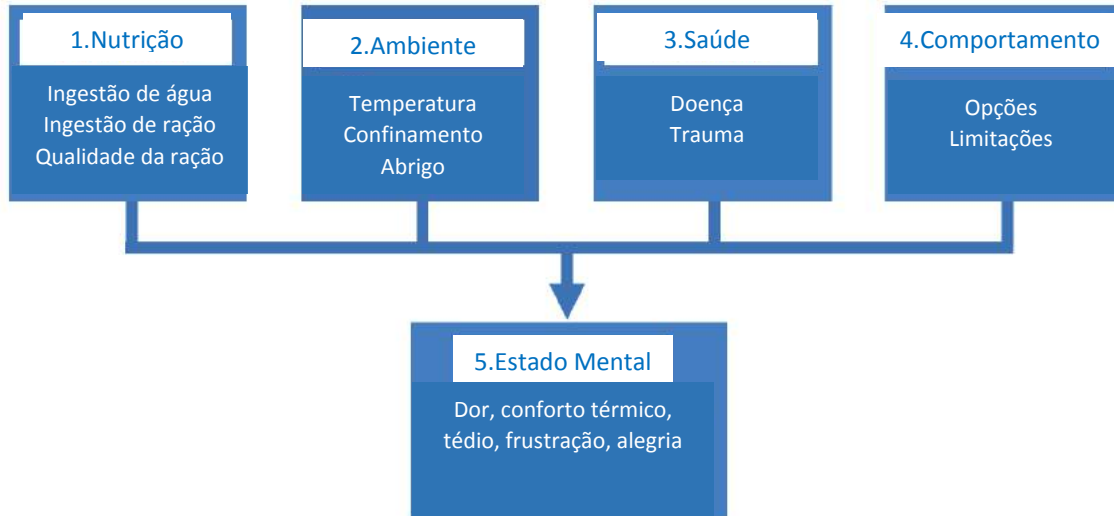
1.Nutrição

Ingestão de água
Ingestão de ração
Qualidade da ração

2.Ambiente

Temperatura
Confinamento
Abrigo

3.Saúde

Doença
Trauma

4.Comportamento

Opções
Limitações

5.Estado Mental

Dor, conforto térmico, tédio, frustração, alegria